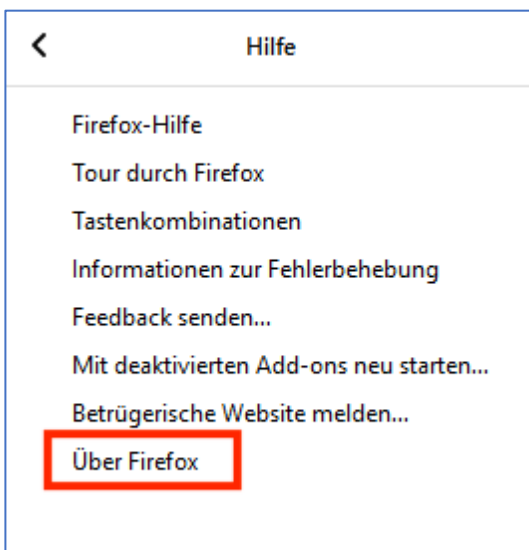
Hilfe

Firefox-Hilfe

Tour durch Firefox

Tastenkombinationen

Informationen zur Fehlerbehebung

Feedback senden...

Mit deaktivierten Add-ons neu starten...

Betrügerische Website melden...

Über Firefox